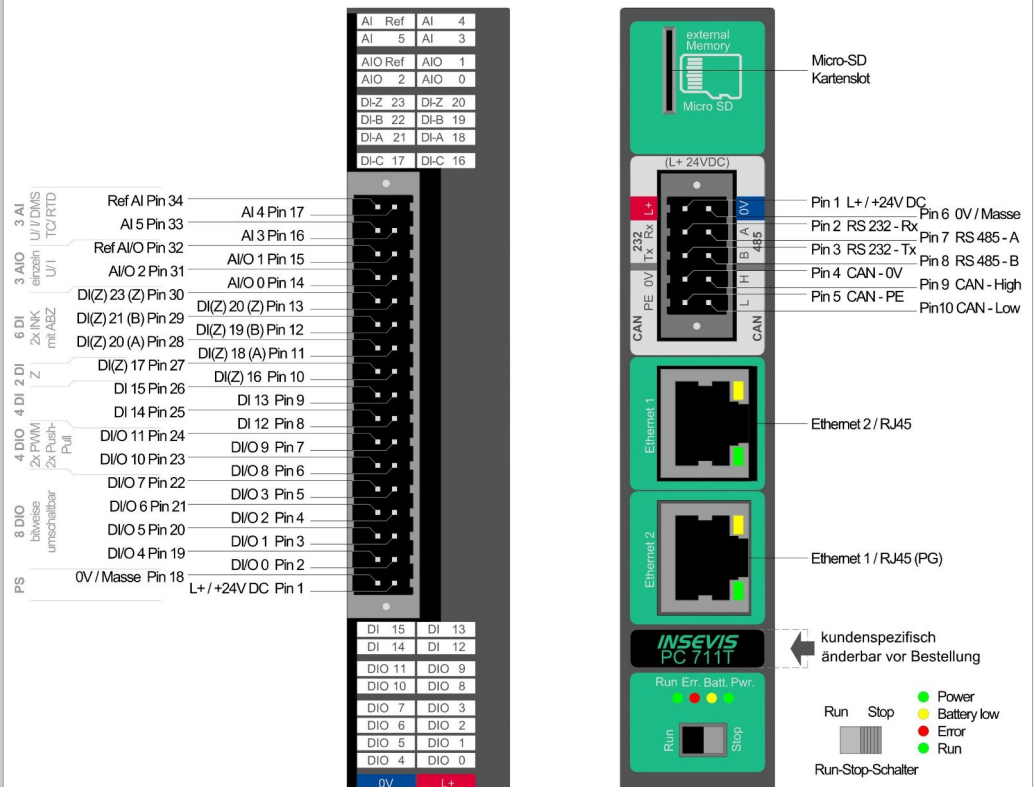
| AI Ref | AI 4 |
|---|---|
| AI 5 | AI 3 |
| AIO Ref | AIO 1 |
| AIO 2 | AIO 0 |
| DI-Z 23 | DI-Z 20 |
| DI-B 22 | DI-B 19 |
| DI-A 21 | DI-A 18 |
| DI-C 17 | DI-C 16 |

3 AI U/I/DMS TC/RTD
3 AIO einzeln U/I
6 DI 2x INK mit ABZ
2 DI Z
4 DI
4 DIO 2x PWM 2x Push-Pull
8 DIO bitweise umschaltbar
PS

Ref AI Pin 34
AI 5 Pin 33
Ref AI/O Pin 32
AI/O 2 Pin 31
DI(Z) 23 (Z) Pin 30
DI(Z) 21 (B) Pin 29
DI(Z) 20 (A) Pin 28
DI(Z) 17 Pin 27
DI 15 Pin 26
DI 14 Pin 25
DI/O 11 Pin 24
DI/O 10 Pin 23
DI/O 7 Pin 22
DI/O 6 Pin 21
DI/O 5 Pin 20
DI/O 4 Pin 19
0V / Masse Pin 18

AI 4 Pin 17
AI 3 Pin 16
AI/O 1 Pin 15
AI/O 0 Pin 14
DI(Z) 20 (Z) Pin 13
DI(Z) 19 (B) Pin 12
DI(Z) 18 (A) Pin 11
DI(Z) 16 Pin 10
DI 13 Pin 9
DI 12 Pin 8
DI/O 9 Pin 7
DI/O 8 Pin 6
DI/O 3 Pin 5
DI/O 2 Pin 4
DI/O 1 Pin 3
DI/O 0 Pin 2
L+ / +24V DC Pin 1

| DI 15 | DI 13 |
|---|---|
| DI 14 | DI 12 |
| DIO 11 | DIO 9 |
| DIO 10 | DIO 8 |
| DIO 7 | DIO 3 |
| DIO 6 | DIO 2 |
| DIO 5 | DIO 1 |
| DIO 4 | DIO 0 |
| 0V | L+ |

external Memory
Micro SD
Micro-SD Kartenslot

(L+ 24VDC)
L+
0V
232 Tx Rx
A B 485
PE 0V
H L
CAN
CAN

Pin 1 L+ / +24V DC
Pin 6 0V / Masse
Pin 2 RS 232 - Rx
Pin 7 RS 485 - A
Pin 3 RS 232 - Tx
Pin 8 RS 485 - B
Pin 4 CAN - 0V
Pin 9 CAN - High
Pin 5 CAN - PE
Pin10 CAN - Low

Ethernet 1
Ethernet 2 / RJ45
Ethernet 2
Ethernet 1 / RJ45 (PG)

INSEVIS
PC 711T
kundenspezifisch änderbar vor Bestellung

Run Err. Batt. Pwr.
Run Stop
Run Stop
Power
Battery low
Error
Run
Run-Stop-Schalter